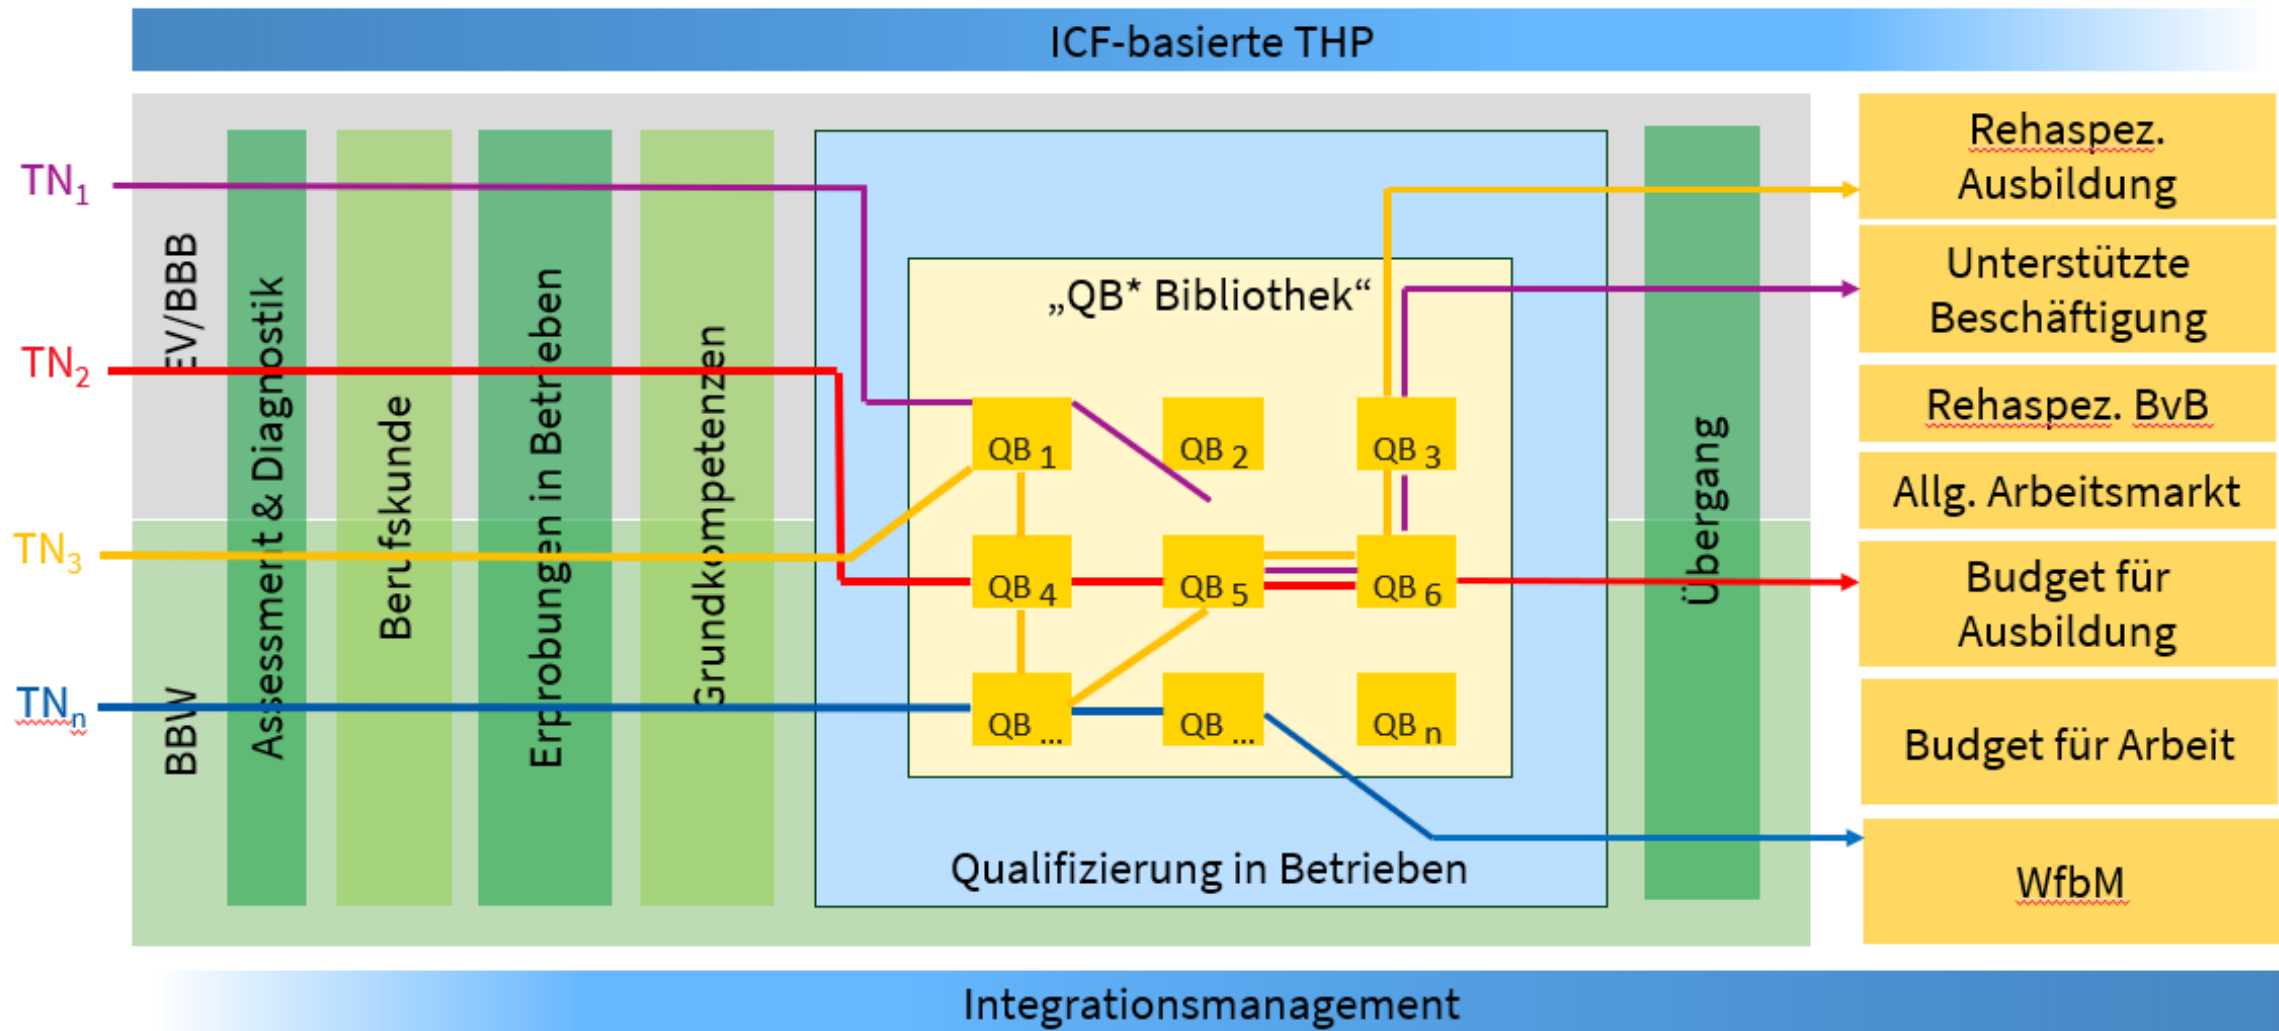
ICF-basierte THP

$TN_1$

$TN_2$

$TN_3$

$TN_n$

EV/BBB

BBW

Assessment & Diagnostik

Berufskunde

Erprobungen in Betrieben

Grundkompetenzen

„QB* Bibliothek“

QB 1

QB 2

QB 3

QB 4

QB 5

QB 6

QB ...

QB ...

QB n

Qualifizierung in Betrieben

Übergang

Rehaspez. Ausbildung

Unterstützte Beschäftigung

Rehaspez. BvB

Allg. Arbeitsmarkt

Budget für Ausbildung

Budget für Arbeit

WfbM

Integrationsmanagement